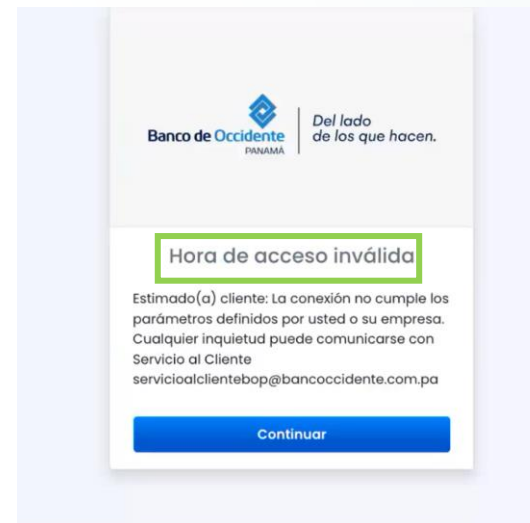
Banco de Occidente
PANAMÁ

Del lado de los que hacen.

Hora de acceso inválida

Estimado(a) cliente: La conexión no cumple los parámetros definidos por usted o su empresa. Cualquier inquietud puede comunicarse con Servicio al Cliente servicioalclientebop@bancoccidente.com.pa

Continuar